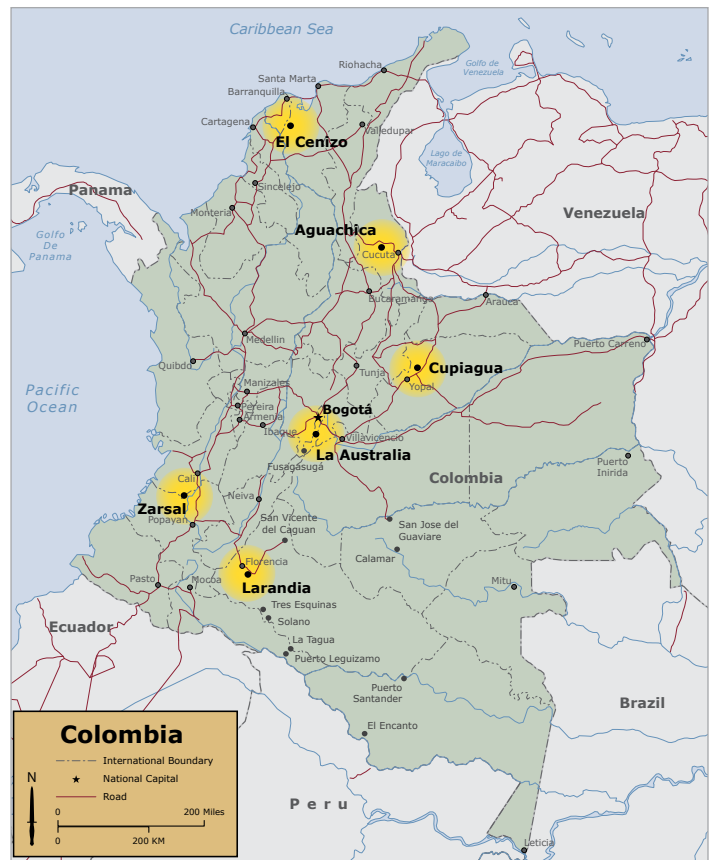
Caribbean Sea

Riohacha
Santa Marta
Barranquilla
Cartagena
El Cenizo
Valledupar
Golfo de Venezuela
Lago de Maracaibo
Panama
Sincelejo
Montería
Golfo De Panama
Aguachica
Cúcuta
Venezuela
Bucaramanga
Arauca
Medellín
Quibdó
Cupiagua
Puerto Carreño
Pacific Ocean
Manizales
Tunja
Yopal
Pereira
Armenia
Bogotá
Ibagué
Villavicencio
La Australia
Fusagasugá
Colombia
Puerto Inírida
Cali
Zarsal
Popayán
Neiva
San Vicente del Caguan
San Jose del Guaviare
Calamar
Florencia
Pasto
Mocoa
Larandia
Mitu
Tres Esquinas
Ecuador
Solano
La Tagua
Puerto Leguizamo
Puerto Santander
Brazil
El Encanto

Colombia
International Boundary
National Capital
Road
N
0
200 Miles
0
200 KM
Peru
Leticia